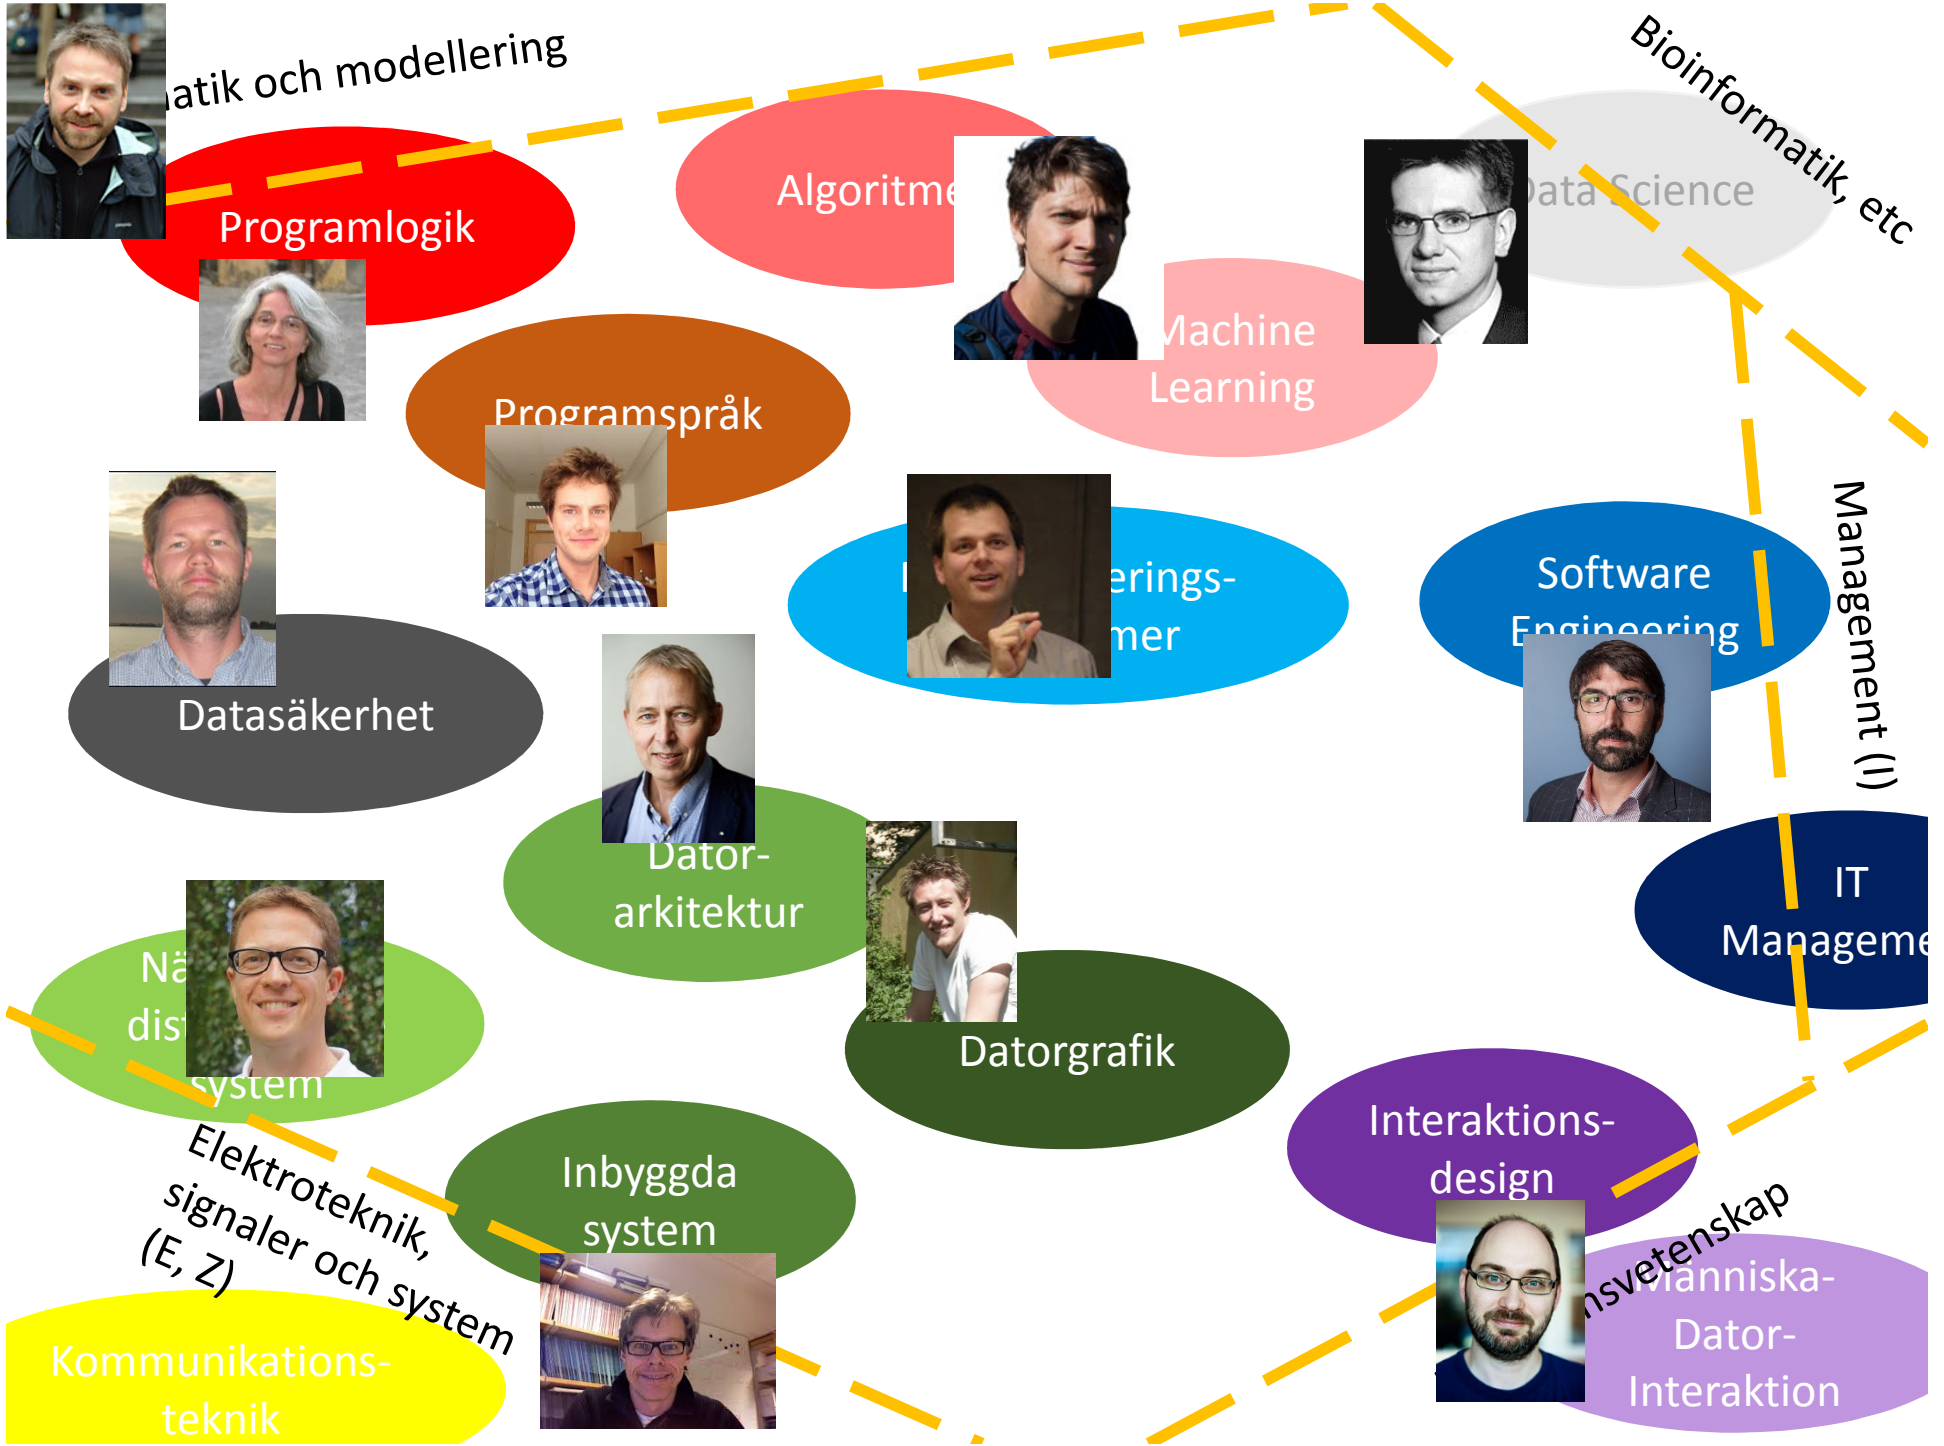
atik och modellering

Bioinformatik, etc

Programlogik

Algoritm

Data Science

Machine Learning

Programspråk

erings-
mer

Software Engineering

Management (I)

Datasäkerhet

Dator-
arkitektur

IT Manageme

Nä
dis
system

Datorgrafik

Interaktions-
design

Inbyggda system

Elektroteknik, signaler och system (E, Z)

nsvetenskap

Människa-
Dator-
Interaktion

Kommunikations-
teknik